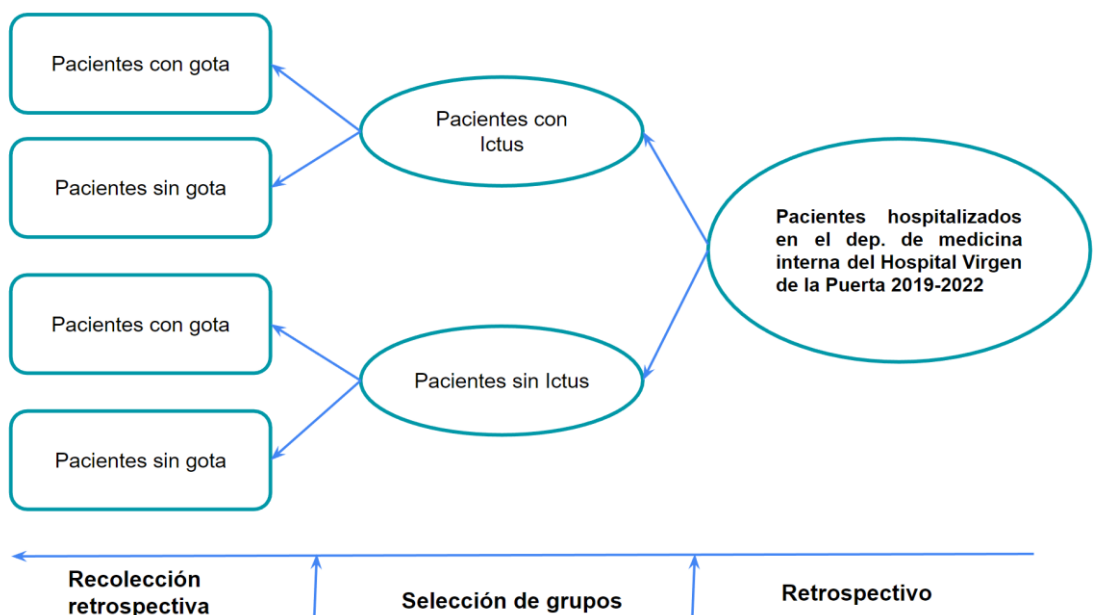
Pacientes con gota

Pacientes sin gota

Pacientes con Ictus

Pacientes hospitalizados en el dep. de medicina interna del Hospital Virgen de la Puerta 2019-2022

Pacientes con gota

Pacientes sin Ictus

Pacientes sin gota

Recolección retrospectiva

Selección de grupos

Retrospectivo